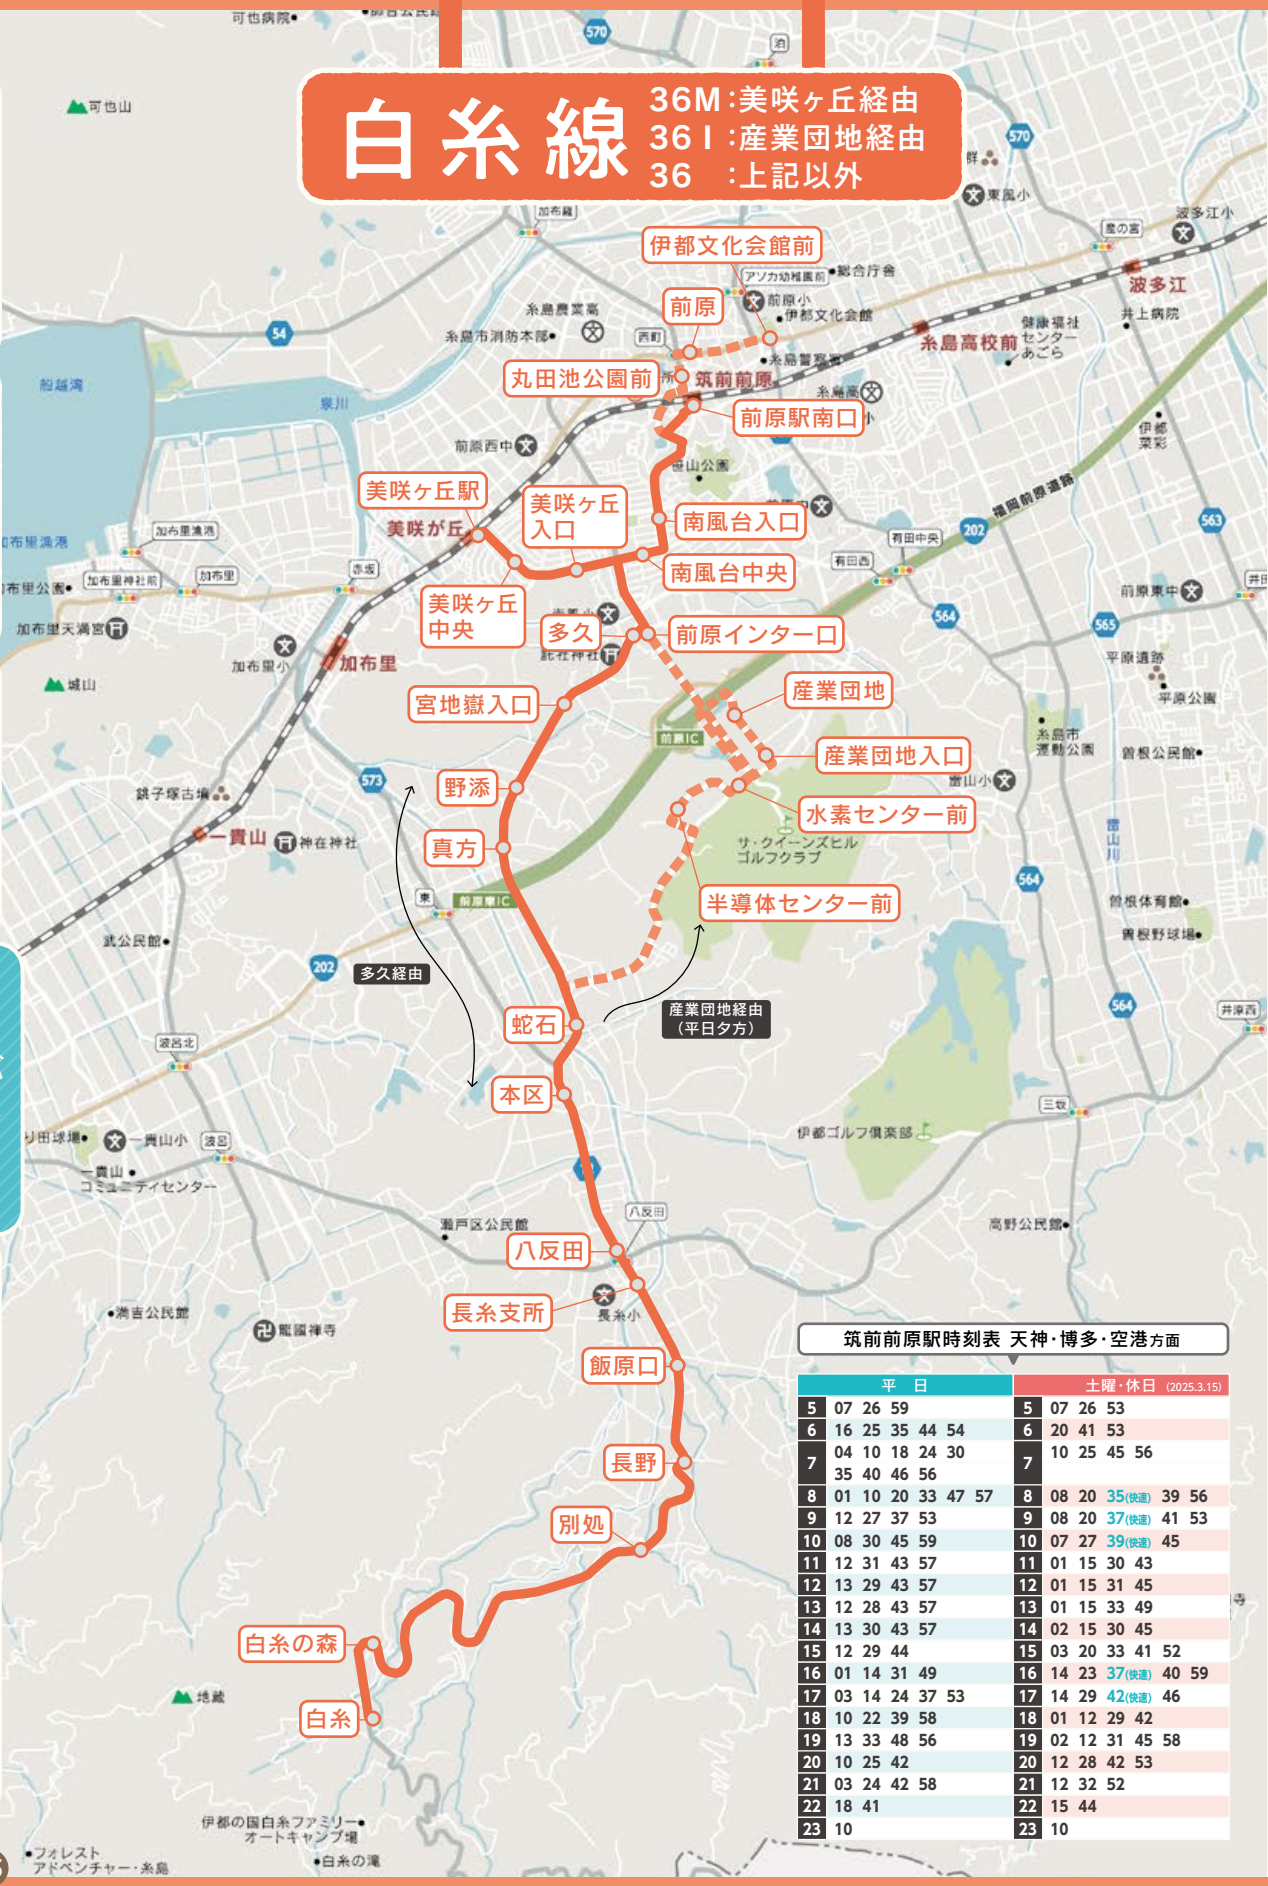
白糸線
36M :美咲ヶ丘経由
36 I :産業団地経由
36 :上記以外

伊都文化会館前
前原
丸田池公園前
筑前前原
前原駅南口
美咲ヶ丘駅
美咲ヶ丘入口
南風台入口
南風台中央
美咲ヶ丘中央
多久
前原インター口
産業団地
産業団地入口
水素センター前
宮地嶽入口
野添
真方
半導体センター前
多久経由
産業団地経由（平日夕方）
蛇石
本区
八反田
長糸支所
飯原口
長野
別処
白糸の森
白糸

可也病院
可也山
糸島農業高
糸島市消防本部
船越湾
泉川
前原西中
加布里漁港
加布里公園
加布里天満宮
加布里小
加布里
城山
銭子塚古墳
一貴山
神在神社
武公民館
波呂北
一貴山小
一貴山コミュニティセンター
瀬戸区公民館
満吉公民館
龍國禅寺
長糸小
地蔵
伊都の国白糸ファミリーオートキャンプ場
フォレストアドベンチャー・糸島
白糸の滝
前原IC
前原東IC
ザ・クイーンズヒルゴルフクラブ
伊都ゴルフ倶楽部
高野公民館
雷山小
雷山川
曽根公民館
曽根体育館
曽根野球場
糸島市運動公園
平原遺跡
平原公園
前原東中
波多江
波多江小
糸島高校前
井上病院
健康福祉センターあごら
糸島警察署
糸島高
前原小
伊都文化会館
総合庁舎
アソカ幼稚園前
東風小
福岡前原道路
有田中央
有田西
伊都菜彩

筑前前原駅時刻表 天神・博多・空港方面

| | 平　日 | | 土曜・休日 (2025.3.15) |
|---|---|---|---|
| 5 | 07 26 59 | 5 | 07 26 53 |
| 6 | 16 25 35 44 54 | 6 | 20 41 53 |
| 7 | 04 10 18 24 30 35 40 46 56 | 7 | 10 25 45 56 |
| 8 | 01 10 20 33 47 57 | 8 | 08 20 35(快速) 39 56 |
| 9 | 12 27 37 53 | 9 | 08 20 37(快速) 41 53 |
| 10 | 08 30 45 59 | 10 | 07 27 39(快速) 45 |
| 11 | 12 31 43 57 | 11 | 01 15 30 43 |
| 12 | 13 29 43 57 | 12 | 01 15 31 45 |
| 13 | 12 28 43 57 | 13 | 01 15 33 49 |
| 14 | 13 30 43 57 | 14 | 02 15 30 45 |
| 15 | 12 29 44 | 15 | 03 20 33 41 52 |
| 16 | 01 14 31 49 | 16 | 14 23 37(快速) 40 59 |
| 17 | 03 14 24 37 53 | 17 | 14 29 42(快速) 46 |
| 18 | 10 22 39 58 | 18 | 01 12 29 42 |
| 19 | 13 33 48 56 | 19 | 02 12 31 45 58 |
| 20 | 10 25 42 | 20 | 12 28 42 53 |
| 21 | 03 24 42 58 | 21 | 12 32 52 |
| 22 | 18 41 | 22 | 15 44 |
| 23 | 10 | 23 | 10 |